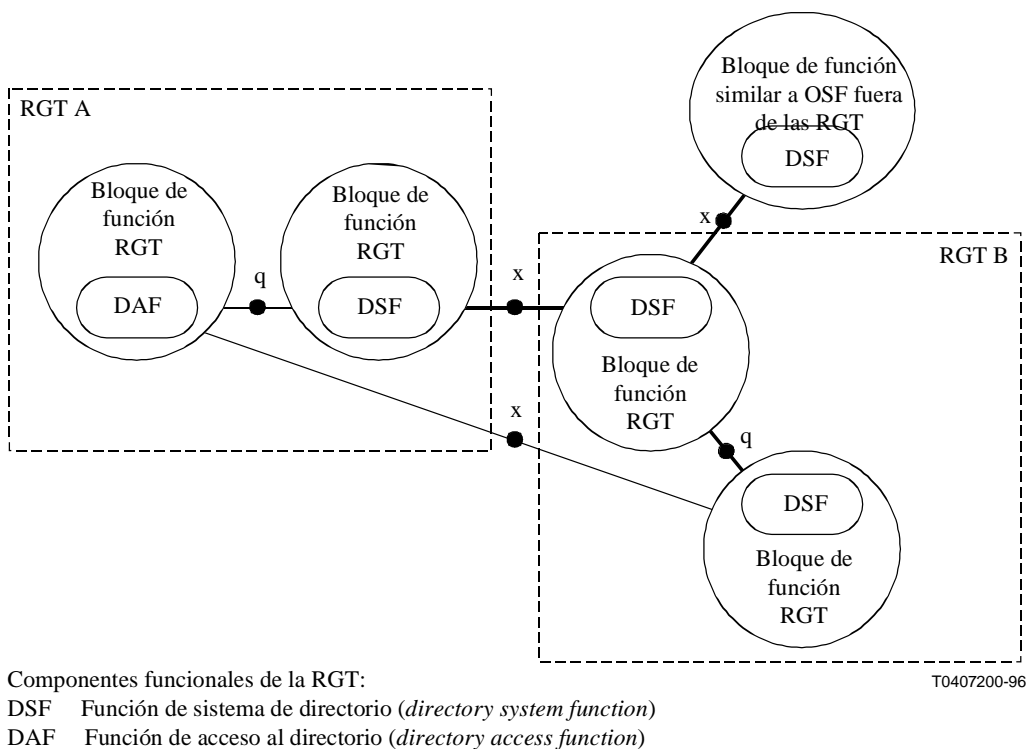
Bloque de función similar a OSF fuera de las RGT

DSF

RGT A

Bloque de función RGT

DAF

q

Bloque de función RGT

DSF

x

x

RGT B

DSF

Bloque de función RGT

x

q

DSF

Bloque de función RGT

Componentes funcionales de la RGT:

T0407200-96

DSF Función de sistema de directorio (*directory system function*)

DAF Función de acceso al directorio (*directory access function*)